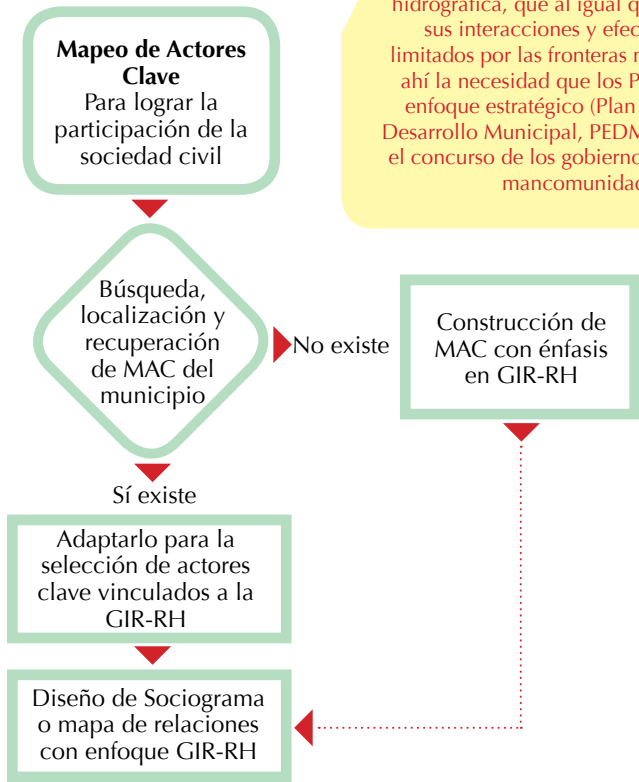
**Mapeo de Actores Clave**
Para lograr la participación de la sociedad civil

hidrográfica, que al igual q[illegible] sus interacciones y efec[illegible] limitados por las fronteras n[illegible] ahí la necesidad que los P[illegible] enfoque estratégico (Plan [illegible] Desarrollo Municipal, PEDM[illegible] el concurso de los gobierno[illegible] mancomunidad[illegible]

Búsqueda, localización y recuperación de MAC del municipio

No existe

Construcción de MAC con énfasis en GIR-RH

Sí existe

Adaptarlo para la selección de actores clave vinculados a la GIR-RH

Diseño de Sociograma o mapa de relaciones con enfoque GIR-RH